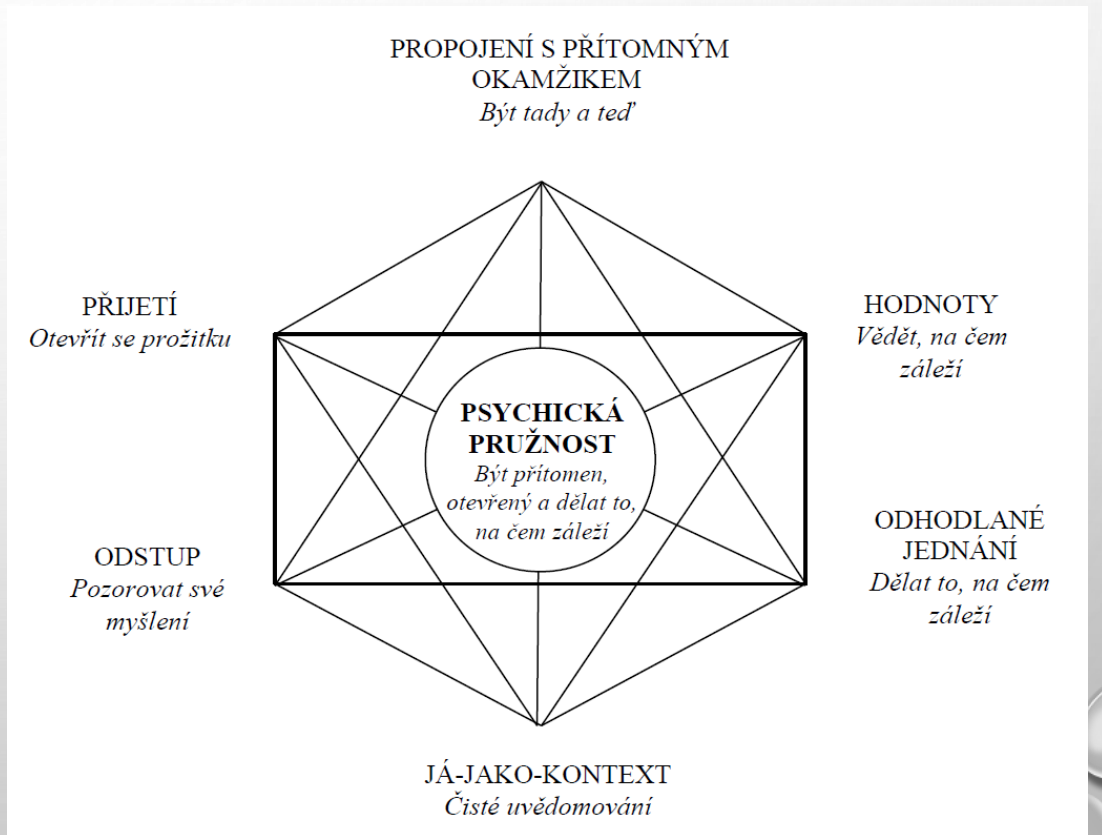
PROPOJENÍ S PŘÍTOMNÝM OKAMŽIKEM
*Být tady a teď*

PŘIJETÍ
*Otevřít se prožitku*

HODNOTY
*Vědět, na čem záleží*

PSYCHICKÁ PRUŽNOST
*Být přítomen, otevřený a dělat to, na čem záleží*

ODSTUP
*Pozorovat své myšlení*

ODHODLANÉ JEDNÁNÍ
*Dělat to, na čem záleží*

JÁ-JAKO-KONTEXT
*Čisté uvědomování*